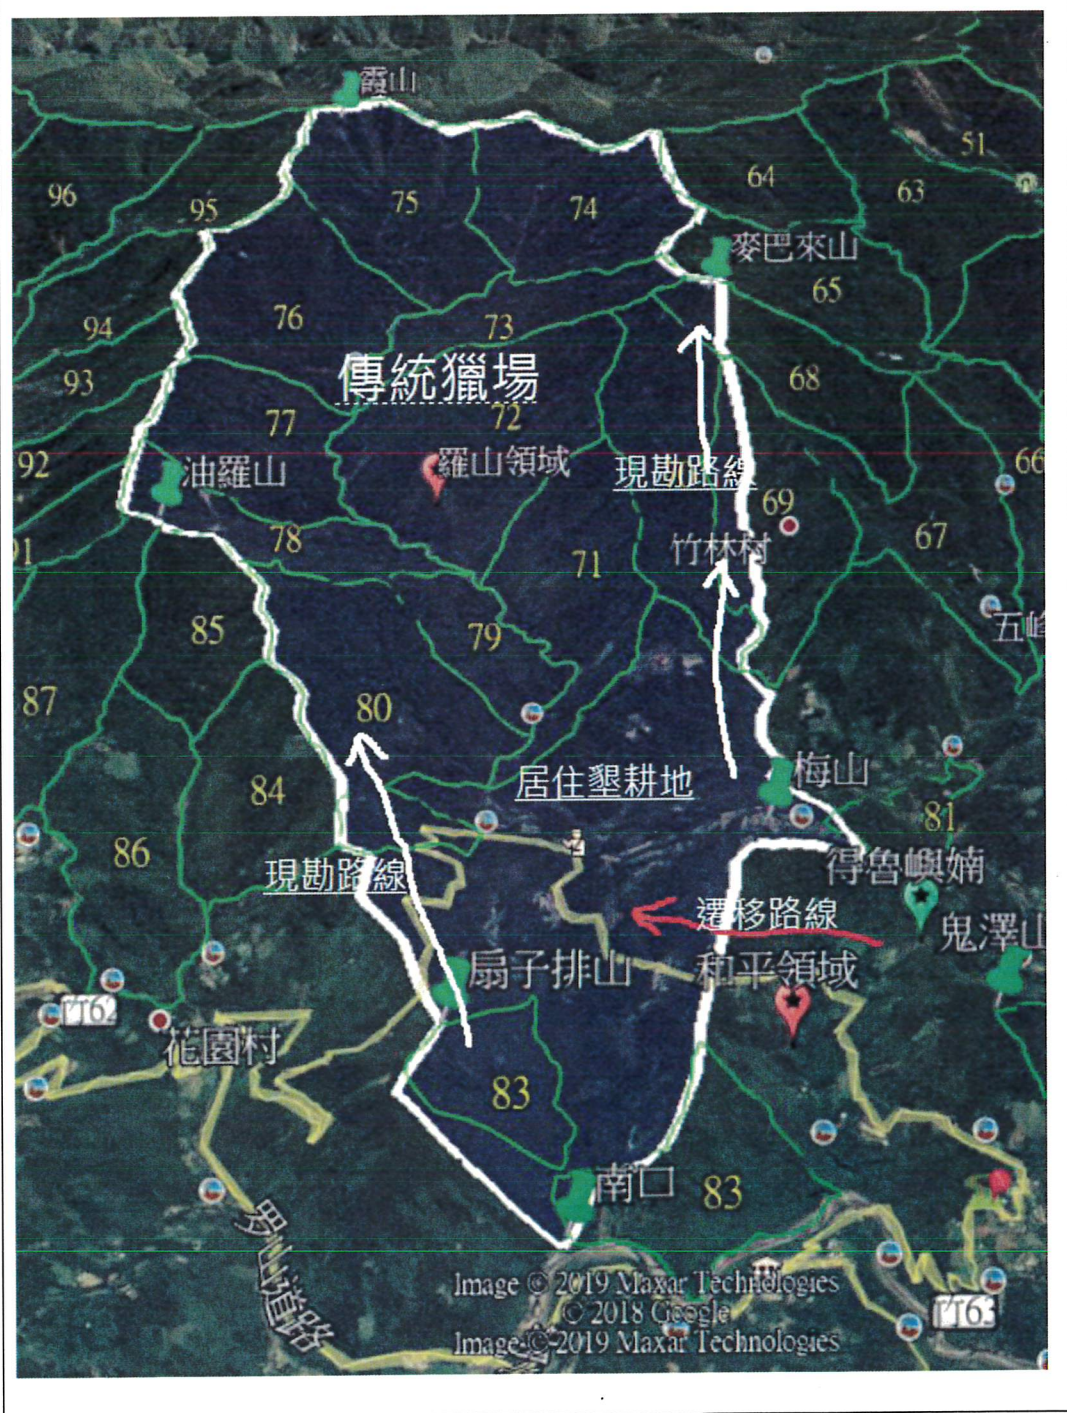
霞山
96
95
75
74
64
63
51
麥巴來山
65
94
76
73
93
傳統獵場
68
77
72
92
油羅山
羅山領域
現勘路線
66
69
78
67
91
71
竹林村
85
79
五峰
87
80
84
梅山
居住墾耕地
81
86
現勘路線
得魯嶼嫲
遷移路線
鬼澤山
扇子排山
和平領域
竹62
花園村
83
南口
83
男山道路
Image © 2019 Maxar Technologies
© 2018 Google
Image © 2019 Maxar Technologies
竹63